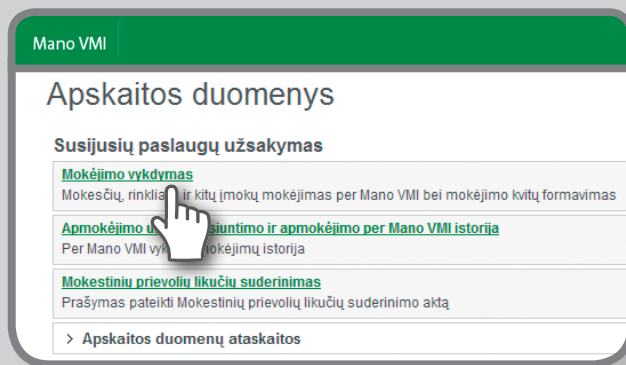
Mano VMI

Apskaitos duomenys

Susijusių paslaugų užsakymas

Mokėjimo vykdymas

Mokesčių, rinklia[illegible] ir kitų įmokų mokėjimas per Mano VMI bei mokėjimo kvitų formavimas

Apmokėjimo u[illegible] siuntimo ir apmokėjimo per Mano VMI istorija

Per Mano VMI vyk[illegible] mokėjimų istorija

Mokestinių prievolių likučių suderinimas

Prašymas pateikti Mokestinių prievolių likučių suderinimo aktą

> Apskaitos duomenų ataskaitos